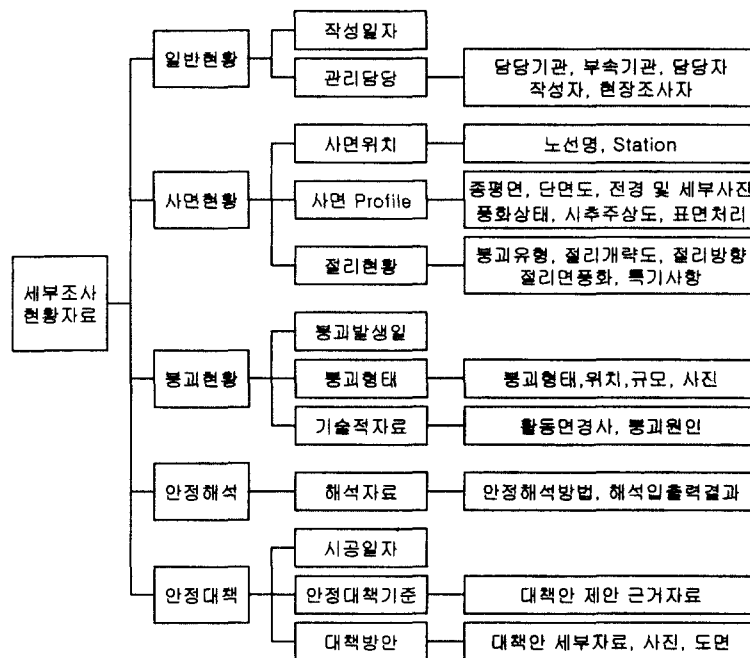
세부조사 현황자료

일반현황

작성일자

관리담당

담당기관, 부속기관, 담당자 작성자, 현장조사자

사면현황

사면위치

노선명, Station

사면 Profile

종평면, 단면도, 전경 및 세부사진 풍화상태, 시추주상도, 표면처리

절리현황

붕괴유형, 절리개략도, 절리방향 절리면풍화, 특기사항

붕괴현황

붕괴발생일

붕괴형태

붕괴형태,위치,규모, 사진

기술적자료

활동면경사, 붕괴원인

안정해석

해석자료

안정해석방법, 해석입출력결과

안정대책

시공일자

안정대책기준

대책안 제안 근거자료

대책방안

대책안 세부자료, 사진, 도면